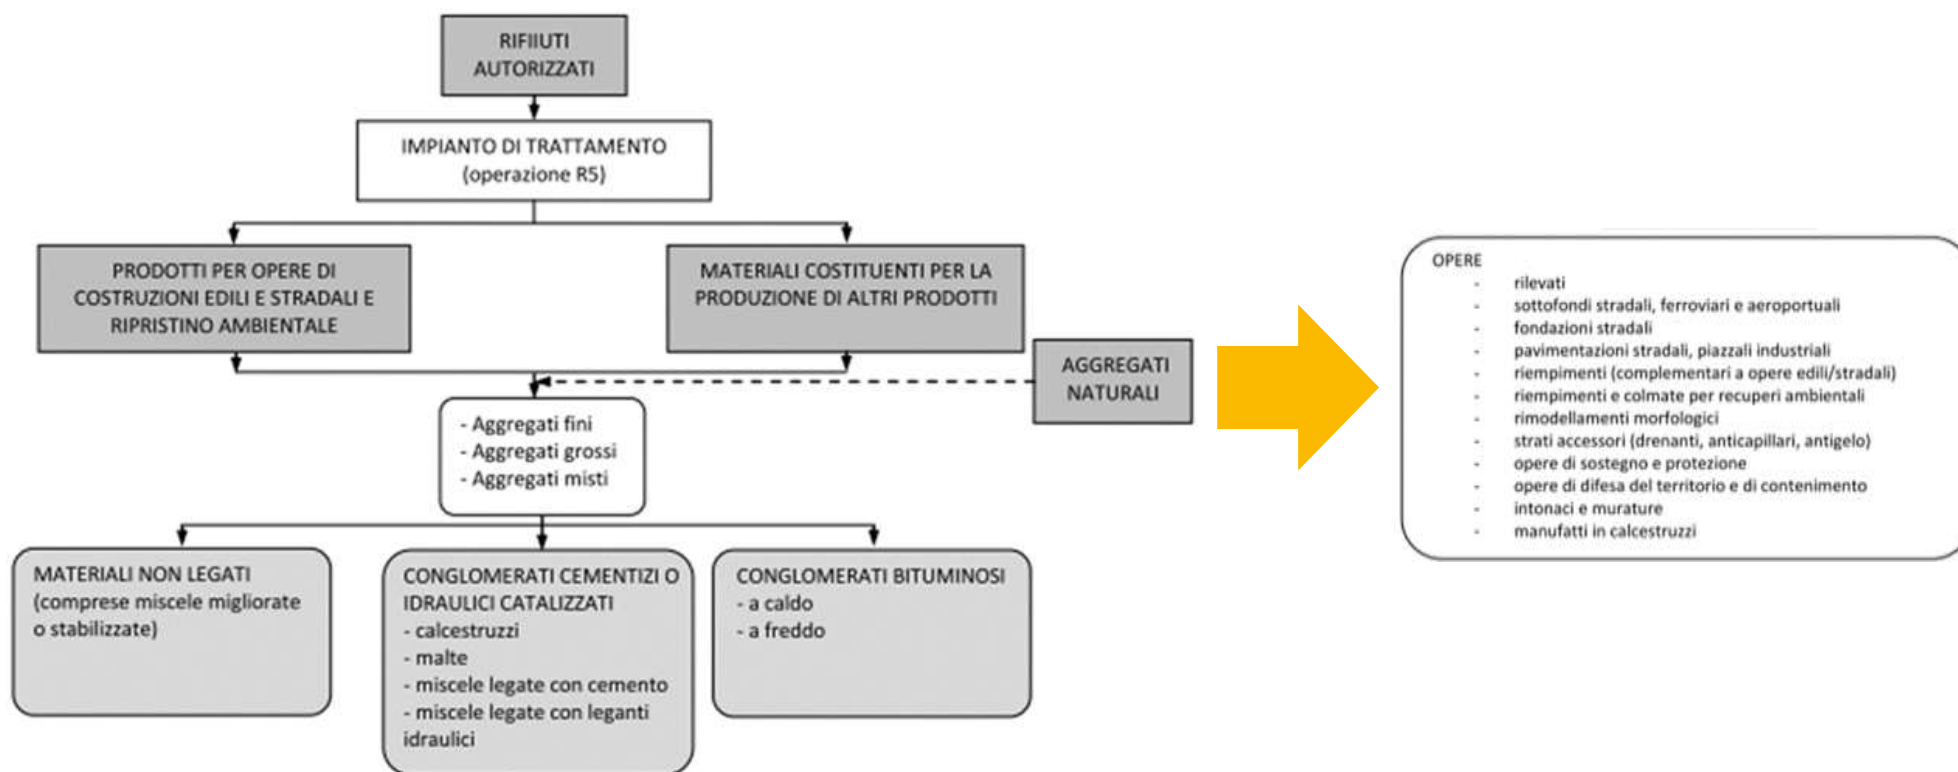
RIFIUTI AUTORIZZATI

IMPIANTO DI TRATTAMENTO (operazione R5)

PRODOTTI PER OPERE DI COSTRUZIONI EDILI E STRADALI E RIPRISTINO AMBIENTALE

MATERIALI COSTITUENTI PER LA PRODUZIONE DI ALTRI PRODOTTI

AGGREGATI NATURALI

- Aggregati fini
- Aggregati grossi
- Aggregati misti

MATERIALI NON LEGATI (comprese miscele migliorate o stabilizzate)

CONGLOMERATI CEMENTIZI O IDRAULICI CATALIZZATI
- calcestruzzi
- malte
- miscele legate con cemento
- miscele legate con leganti idraulici

CONGLOMERATI BITUMINOSI
- a caldo
- a freddo

OPERE
- rilevati
- sottofondi stradali, ferroviari e aeroportuali
- fondazioni stradali
- pavimentazioni stradali, piazzali industriali
- riempimenti (complementari a opere edili/stradali)
- riempimenti e colmate per recuperi ambientali
- rimodellamenti morfologici
- strati accessori (drenanti, anticapillari, antigelo)
- opere di sostegno e protezione
- opere di difesa del territorio e di contenimento
- intonaci e murature
- manufatti in calcestruzzi